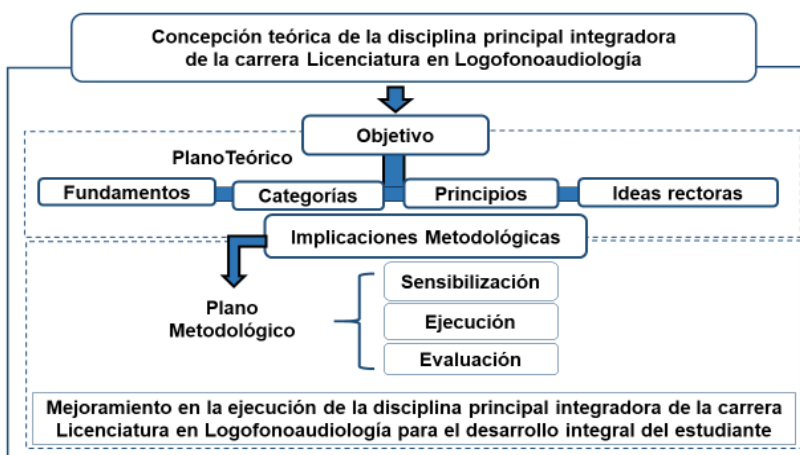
Concepción teórica de la disciplina principal integradora de la carrera Licenciatura en Logofonoaudiología

Objetivo

PlanoTeórico

Fundamentos

Categorías

Principios

Ideas rectoras

Implicaciones Metodológicas

Plano Metodológico

Sensibilización

Ejecución

Evaluación

Mejoramiento en la ejecución de la disciplina principal integradora de la carrera Licenciatura en Logofonoaudiología para el desarrollo integral del estudiante